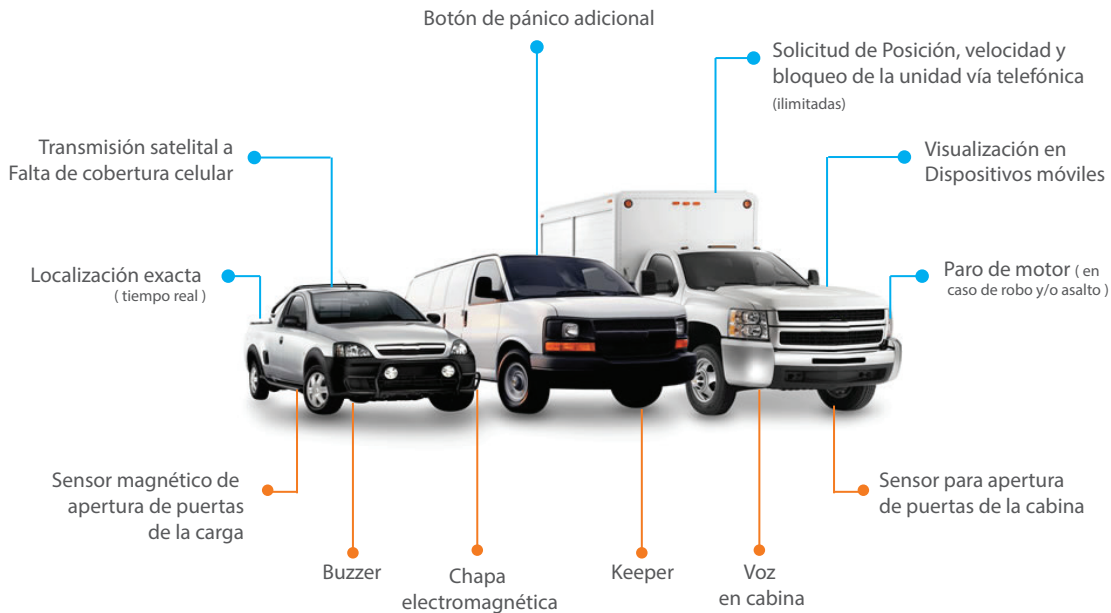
Botón de pánico adicional

Solicitud de Posición, velocidad y bloqueo de la unidad vía telefónica (ilimitadas)

Transmisión satelital a Falta de cobertura celular

Visualización en Dispositivos móviles

Localización exacta ( tiempo real )

Paro de motor ( en caso de robo y/o asalto )

Sensor magnético de apertura de puertas de la carga

Sensor para apertura de puertas de la cabina

Buzzer

Chapa electromagnética

Keeper

Voz en cabina